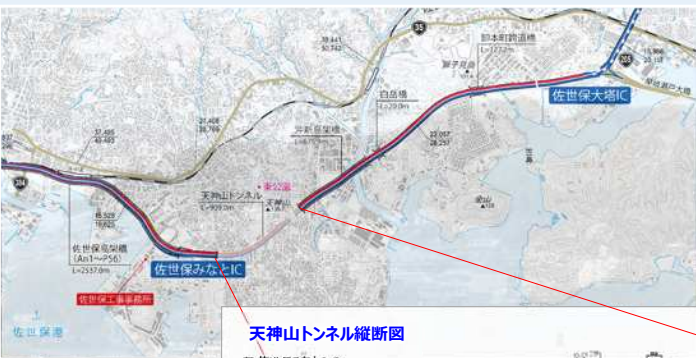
35
39,441
30,382
卸本町跨道橋
L=127.2m
15,966
205
早岐瀬戸大橋
佐世保大塔IC
白岳橋
L=29.0m
37,408
28,766
弓張岳架橋
L=67.0m
22,057
28,257
37,495
40,403
天神山トンネル
L=929.0m
天神山
204
佐世保高架橋
(An1～P56)
L=2537.0m
佐世保みなとIC
佐世保工事事務所
佐世保港
天神山トンネル縦断図